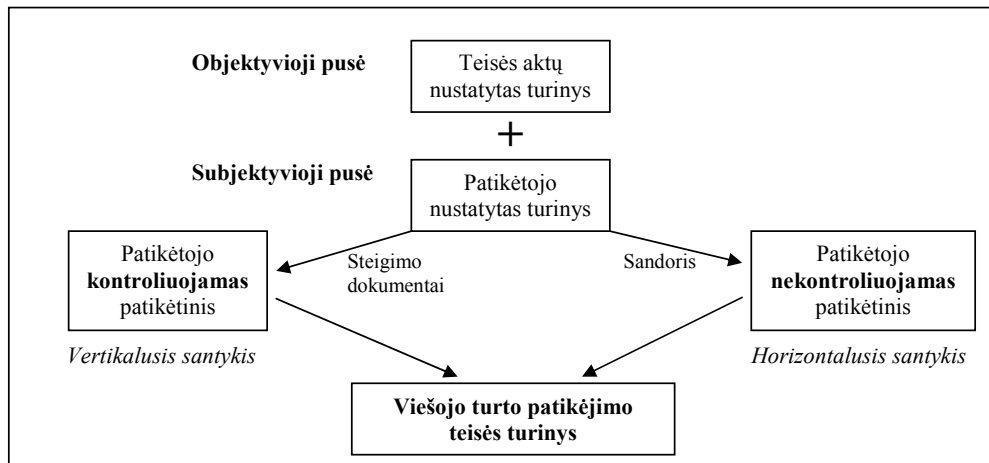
Objektyvioji pusė

Teisės aktų nustatytas turinys

+

Subjektyvioji pusė

Patikėtojo nustatytas turinys

Steigimo dokumentai

Sandoris

Patikėtojo **kontroliuojamas** patikėtinis

Patikėtojo **nekontroliuojamas** patikėtinis

*Vertikalusis santykis*

*Horizontalusis santykis*

**Viešojo turto patikėjimo teisės turinys**